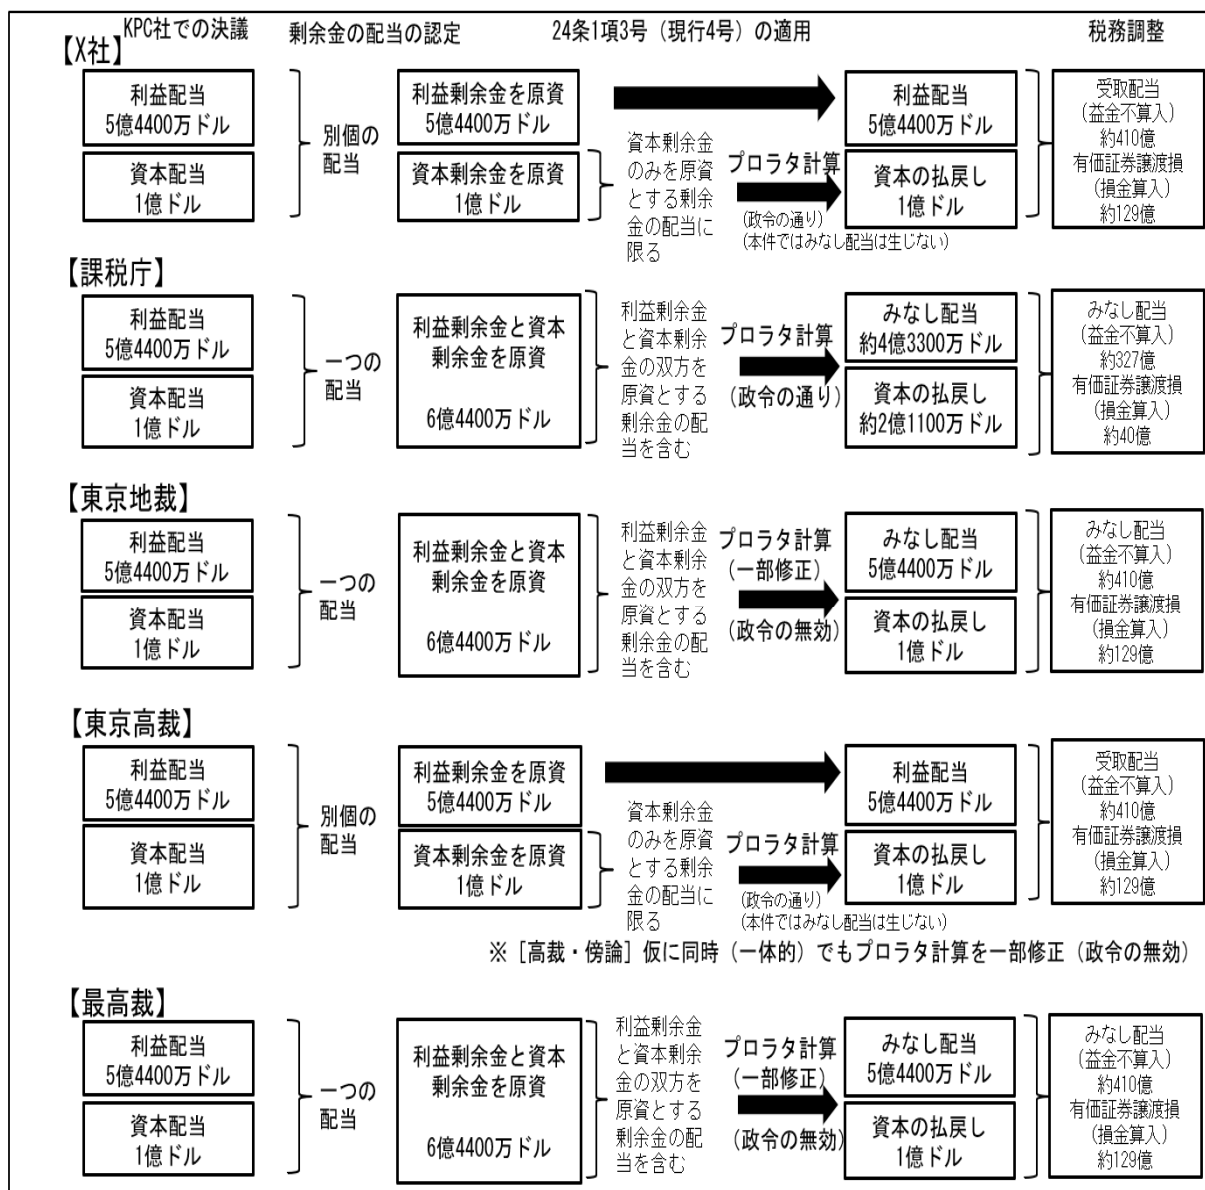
KPC社での決議　剰余金の配当の認定　24条1項3号（現行4号）の適用　税務調整

【X社】

利益配当
5億4400万ドル

資本配当
1億ドル

別個の配当

利益剰余金を原資
5億4400万ドル

資本剰余金を原資
1億ドル

資本剰余金のみを原資とする剰余金の配当に限る

プロラタ計算
(政令の通り)
(本件ではみなし配当は生じない)

利益配当
5億4400万ドル

資本の払戻し
1億ドル

受取配当
(益金不算入)
約410億
有価証券譲渡損
(損金算入)
約129億

【課税庁】

利益配当
5億4400万ドル

資本配当
1億ドル

一つの配当

利益剰余金と資本剰余金を原資
6億4400万ドル

利益剰余金と資本剰余金の双方を原資とする剰余金の配当を含む

プロラタ計算
(政令の通り)

みなし配当
約4億3300万ドル

資本の払戻し
約2億1100万ドル

みなし配当
(益金不算入)
約327億
有価証券譲渡損
(損金算入)
約40億

【東京地裁】

利益配当
5億4400万ドル

資本配当
1億ドル

一つの配当

利益剰余金と資本剰余金を原資
6億4400万ドル

利益剰余金と資本剰余金の双方を原資とする剰余金の配当を含む

プロラタ計算
(一部修正)
(政令の無効)

みなし配当
5億4400万ドル

資本の払戻し
1億ドル

みなし配当
(益金不算入)
約410億
有価証券譲渡損
(損金算入)
約129億

【東京高裁】

利益配当
5億4400万ドル

資本配当
1億ドル

別個の配当

利益剰余金を原資
5億4400万ドル

資本剰余金を原資
1億ドル

資本剰余金のみを原資とする剰余金の配当に限る

プロラタ計算
(政令の通り)
(本件ではみなし配当は生じない)

利益配当
5億4400万ドル

資本の払戻し
1億ドル

受取配当
(益金不算入)
約410億
有価証券譲渡損
(損金算入)
約129億

※［高裁・傍論］仮に同時（一体的）でもプロラタ計算を一部修正（政令の無効）

【最高裁】

利益配当
5億4400万ドル

資本配当
1億ドル

一つの配当

利益剰余金と資本剰余金を原資
6億4400万ドル

利益剰余金と資本剰余金の双方を原資とする剰余金の配当を含む

プロラタ計算
(一部修正)
(政令の無効)

みなし配当
5億4400万ドル

資本の払戻し
1億ドル

みなし配当
(益金不算入)
約410億
有価証券譲渡損
(損金算入)
約129億